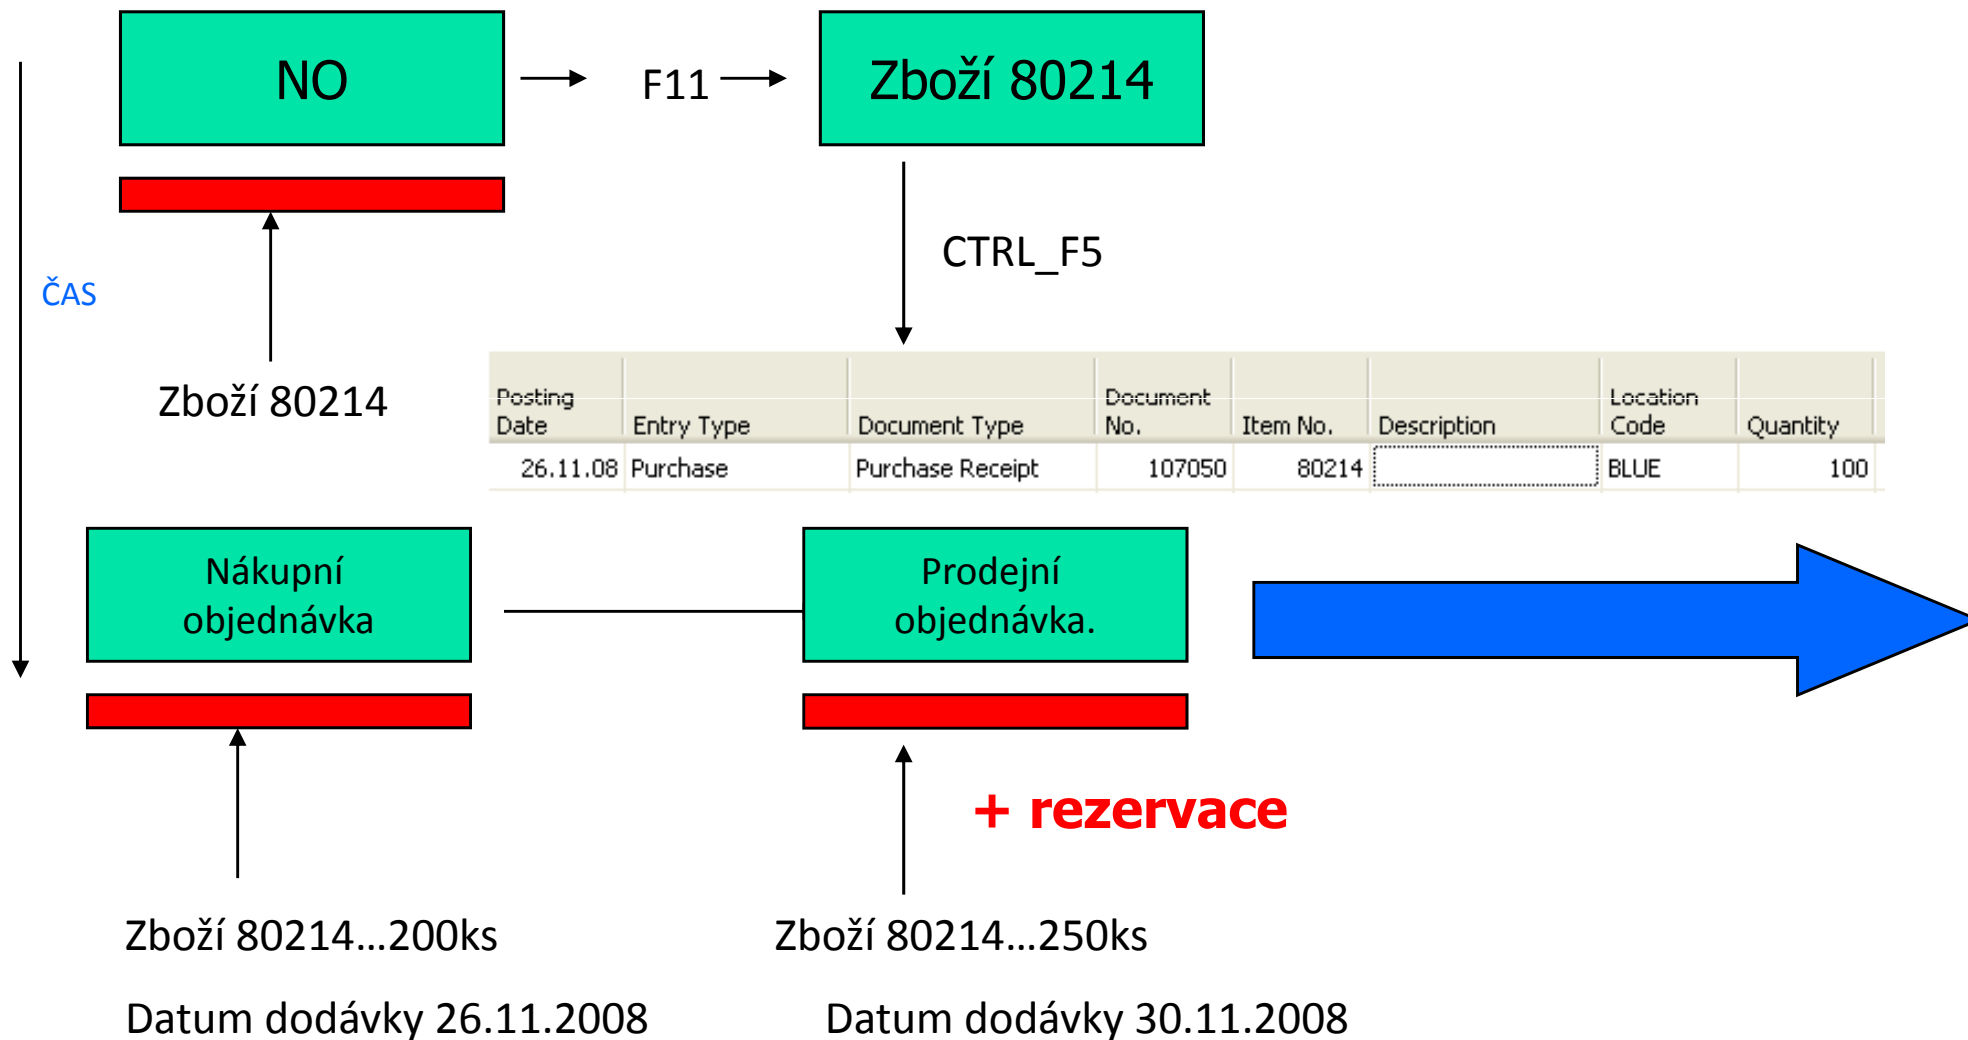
NO

F11

Zboží 80214

CTRL_F5

ČAS

Zboží 80214

| Posting Date | Entry Type | Document Type | Document No. | Item No. | Description | Location Code | Quantity |
|---|---|---|---|---|---|---|---|
| 26.11.08 | Purchase | Purchase Receipt | 107050 | 80214 | | BLUE | 100 |

Nákupní objednávka

Prodejní objednávka.

+ rezervace

Zboží 80214…200ks

Zboží 80214…250ks

Datum dodávky 26.11.2008

Datum dodávky 30.11.2008